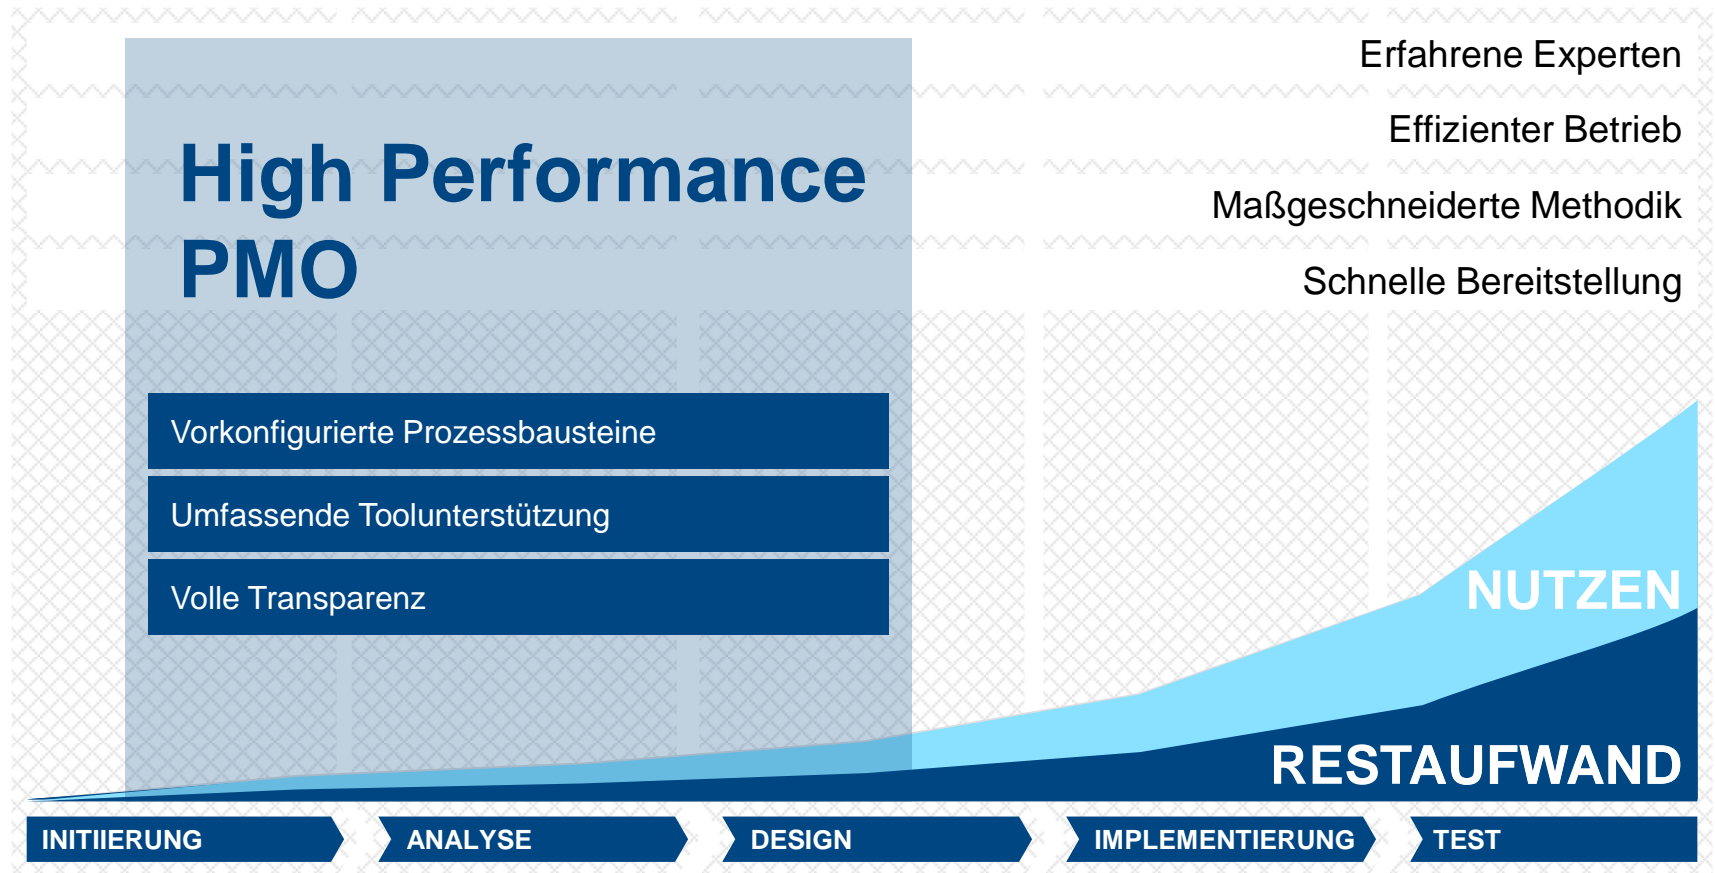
High Performance PMO

Erfahrene Experten

Effizienter Betrieb

Maßgeschneiderte Methodik

Schnelle Bereitstellung

Vorkonfigurierte Prozessbausteine

Umfassende Toolunterstützung

Volle Transparenz

NUTZEN

RESTAUFWAND

INITIIERUNG

ANALYSE

DESIGN

IMPLEMENTIERUNG

TEST